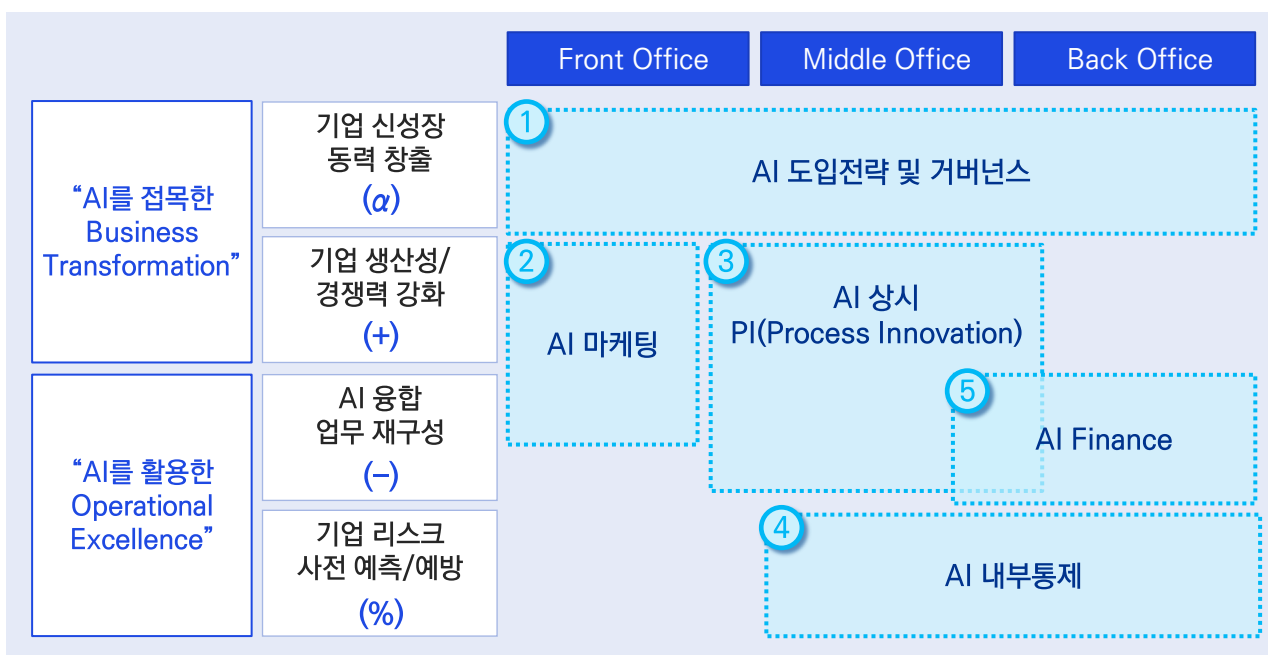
Front Office | Middle Office | Back Office

“AI를 접목한 Business Transformation”

기업 신성장 동력 창출 ($\alpha$)

기업 생산성/ 경쟁력 강화 (+)

“AI를 활용한 Operational Excellence”

AI 융합 업무 재구성 (−)

기업 리스크 사전 예측/예방 (%)

1 AI 도입전략 및 거버넌스

2 AI 마케팅

3 AI 상시 PI(Process Innovation)

5 AI Finance

4 AI 내부통제